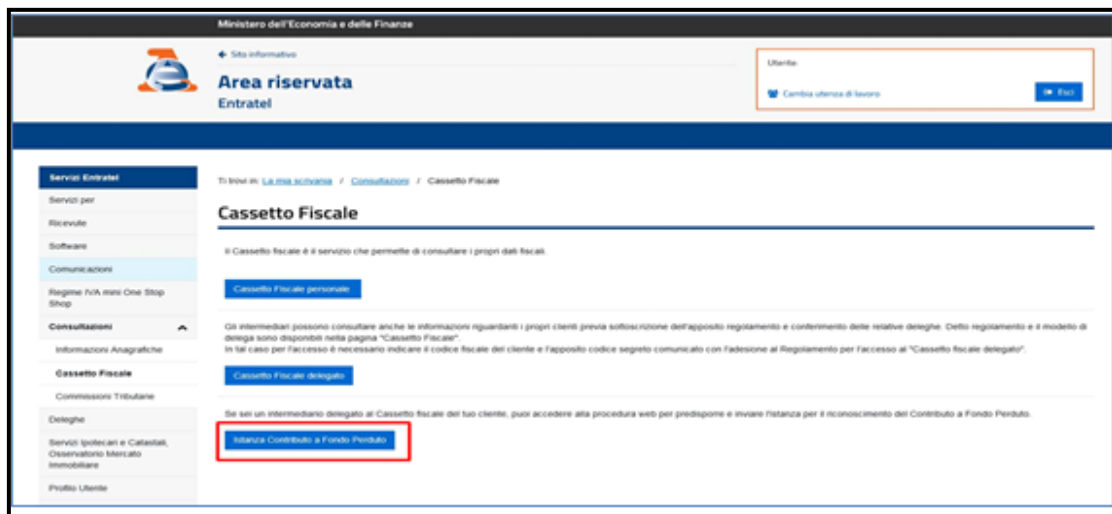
Ministero dell'Economia e delle Finanze

← Sito informativo

Area riservata

Entratel

Utente

Cambia utenza di lavoro

Esci

Servizi Entratel

Servizi per

Ricevute

Software

Comunicazioni

Regime IVA mini One Stop Shop

Consultazioni

Informazioni Anagrafiche

Cassetto Fiscale

Commissioni Tributarie

Deleghe

Servizi Ipotecari e Catastali, Osservatorio Mercato Immobiliare

Profilo Utente

Ti trovi in: La mia scrivania / Consultazioni / Cassetto Fiscale

Cassetto Fiscale

Il Cassetto fiscale è il servizio che permette di consultare i propri dati fiscali.

Cassetto Fiscale personale

Gli intermediari possono consultare anche le informazioni riguardanti i propri clienti previa sottoscrizione dell'apposito regolamento e conferimento delle relative deleghe. Detto regolamento e il modello di delega sono disponibili nella pagina "Cassetto Fiscale".
In tal caso per l'accesso è necessario indicare il codice fiscale del cliente e l'apposito codice segreto comunicato con l'adesione al Regolamento per l'accesso al "Cassetto fiscale delegato".

Cassetto Fiscale delegato

Se sei un intermediario delegato al Cassetto fiscale del tuo cliente, puoi accedere alla procedura web per predisporre e inviare l'istanza per il riconoscimento del Contributo a Fondo Perduto.

Istanza Contributo a Fondo Perduto